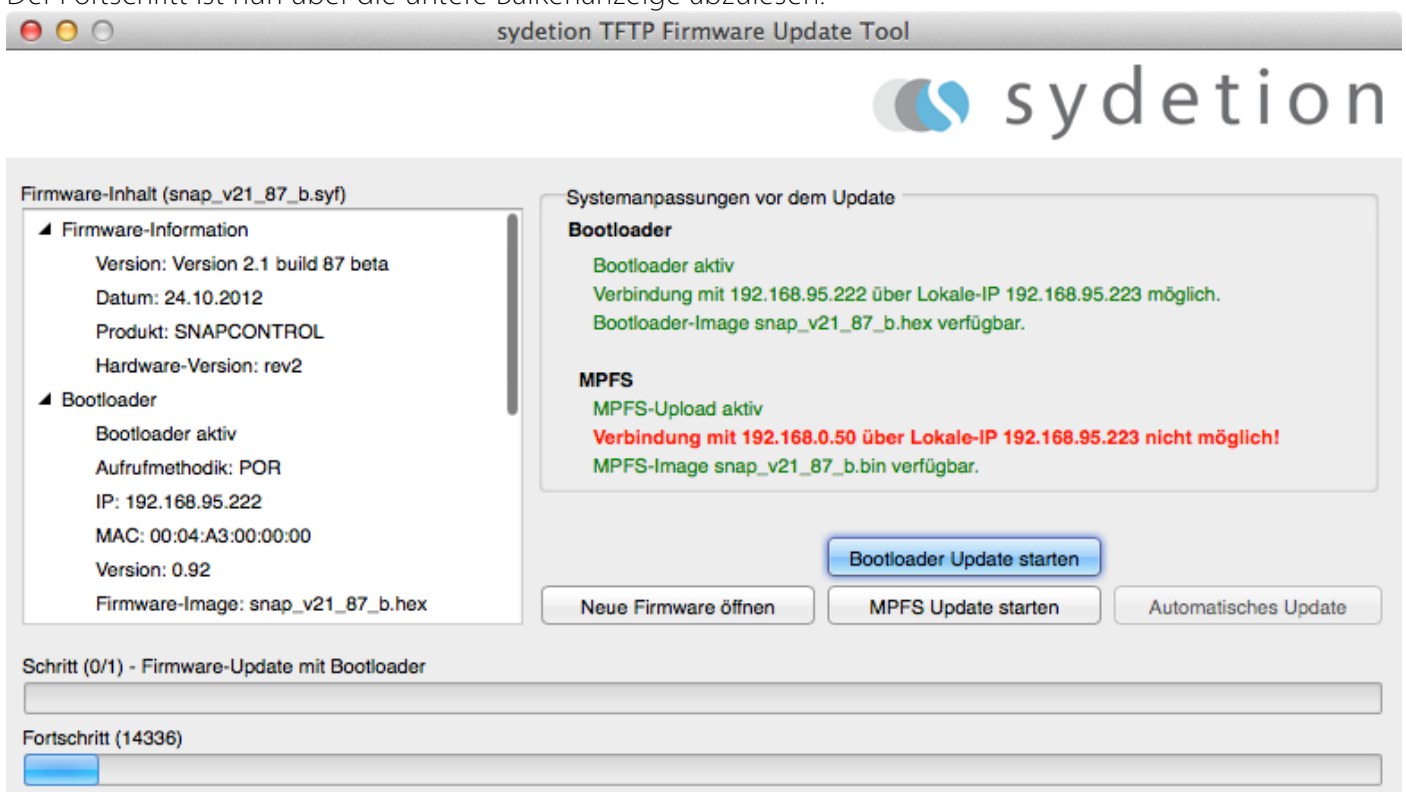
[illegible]

sydetion TFTP Firmware Update Tool

sydetion

Firmware-Inhalt (snap_v21_87_b.syf)

Firmware-Information
Version: Version 2.1 build 87 beta
Datum: 24.10.2012
Produkt: SNAPCONTROL
Hardware-Version: rev2
Bootloader
Bootloader aktiv
Aufrufmethodik: POR
IP: 192.168.95.222
MAC: 00:04:A3:00:00:00
Version: 0.92
Firmware-Image: snap_v21_87_b.hex

Systemanpassungen vor dem Update

Bootloader
Bootloader aktiv
Verbindung mit 192.168.95.222 über Lokale-IP 192.168.95.223 möglich.
Bootloader-Image snap_v21_87_b.hex verfügbar.

MPFS
MPFS-Upload aktiv
Verbindung mit 192.168.0.50 über Lokale-IP 192.168.95.223 nicht möglich!
MPFS-Image snap_v21_87_b.bin verfügbar.

Bootloader Update starten

Neue Firmware öffnen

MPFS Update starten

Automatisches Update

Schritt (0/1) - Firmware-Update mit Bootloader

Fortschritt (14336)